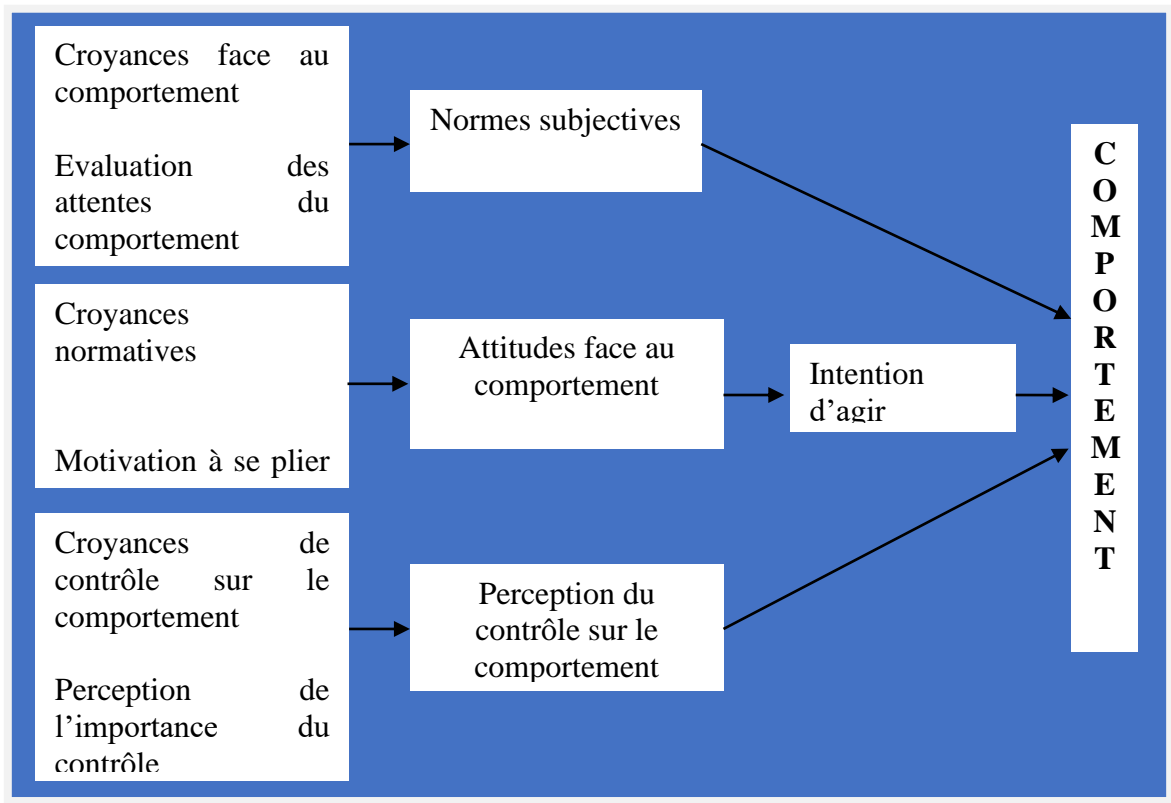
Croyances face au comportement

Evaluation des attentes du comportement

Normes subjectives

Croyances normatives

Motivation à se plier

Attitudes face au comportement

Intention d’agir

Croyances de contrôle sur le comportement

Perception de l’importance du contrôle

Perception du contrôle sur le comportement

C
O
M
P
O
R
T
E
M
E
N
T